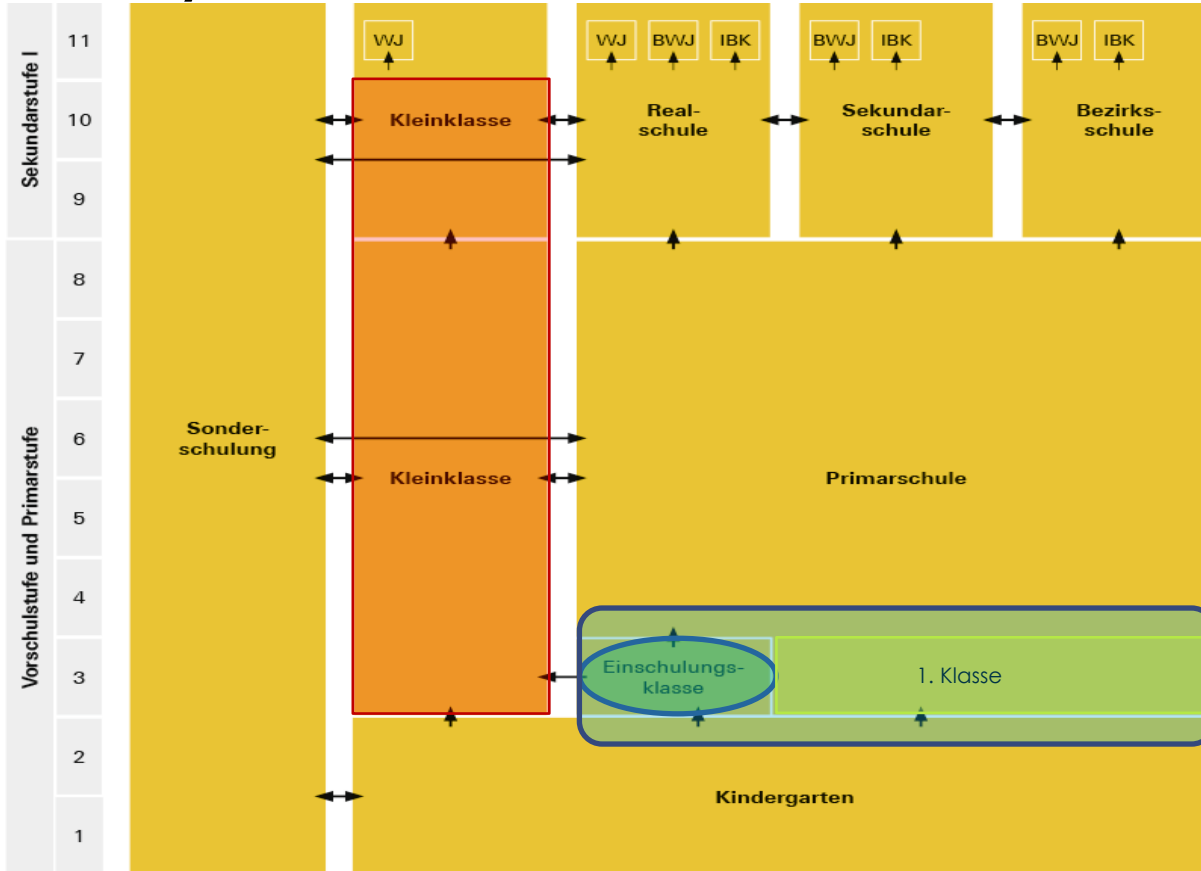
Sekundarstufe I

Vorschulstufe und Primarstufe

11
10
9
8
7
6
5
4
3
2
1

VWJ

VWJ BWJ IBK

BWJ IBK

BWJ IBK

Kleinklasse

Realschule

Sekundarschule

Bezirksschule

Sonderschulung

Kleinklasse

Primarschule

Einschulungsklasse

1. Klasse

Kindergarten